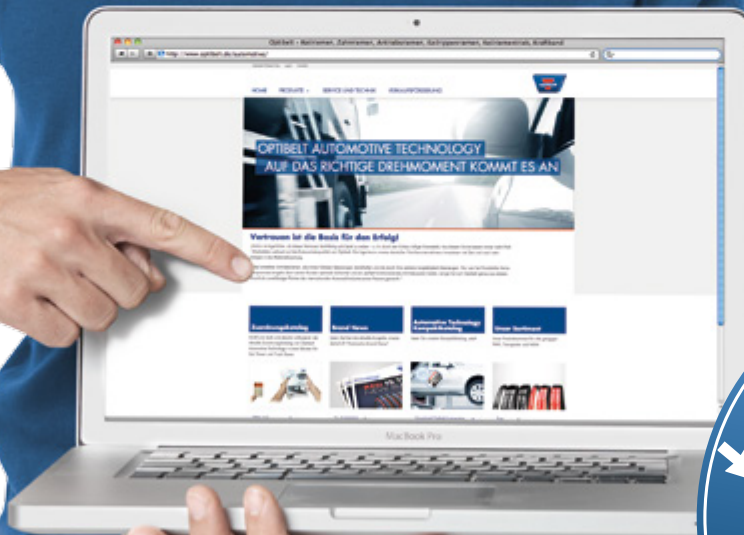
Optibelt – Keilriemen, Zahnriemen, Antriebsriemen, Keilrippenriemen, Keilriemenkits, Kraftband

http://www.optibelt.de/automotive/

HOME PRODUKTE SERVICE UND TECHNIK VERKAUFSFÖRDERUNG

OPTIBELT AUTOMOTIVE TECHNOLOGY
AUF DAS RICHTIGE DREHMOMENT KOMMT ES AN

Vertrauen ist die Basis für den Erfolg!

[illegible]

Ersatzteilkatalog

Brand News

Automotive Technology Kompaktkatalog

Unser Sortiment

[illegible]

MacBook Pro